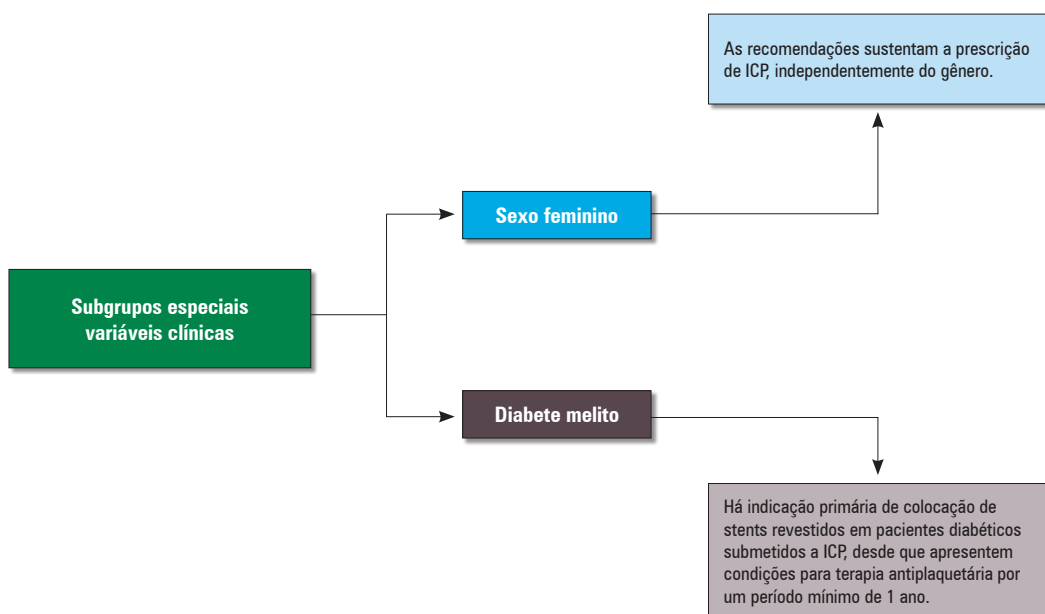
As recomendações sustentam a prescrição de ICP, independentemente do gênero.

Sexo feminino

Subgrupos especiais variáveis clínicas

Diabete melito

Há indicação primária de colocação de stents revestidos em pacientes diabéticos submetidos a ICP, desde que apresentem condições para terapia antiplaquetária por um período mínimo de 1 ano.